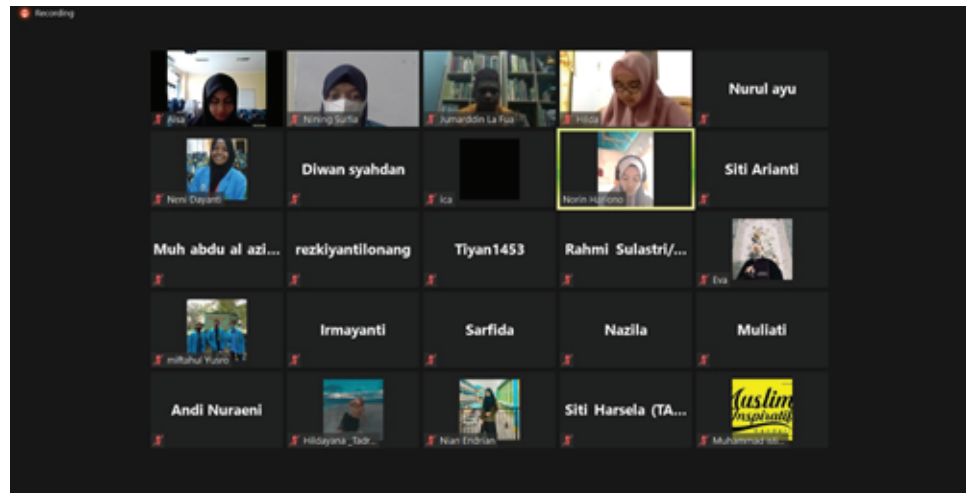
Recording

Aisa
Nining Sufia
Jumarddin La Fua
Hilda
Nurul ayu

Neni Dayanti
Diwan syahdan
Ica
Norin Hartono
Siti Arianti

Muh abdu al azi...
rezkiyantilonang
Tiyan1453
Rahmi Sulastri/...
Eva

miftahul Yusro
Irmayanti
Sarfida
Nazila
Muliati

Andi Nuraeni
Hildayana _Tadr...
Nian Endrian
Siti Harsela (TA...
Muslim Inspiratif
Muhammad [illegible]